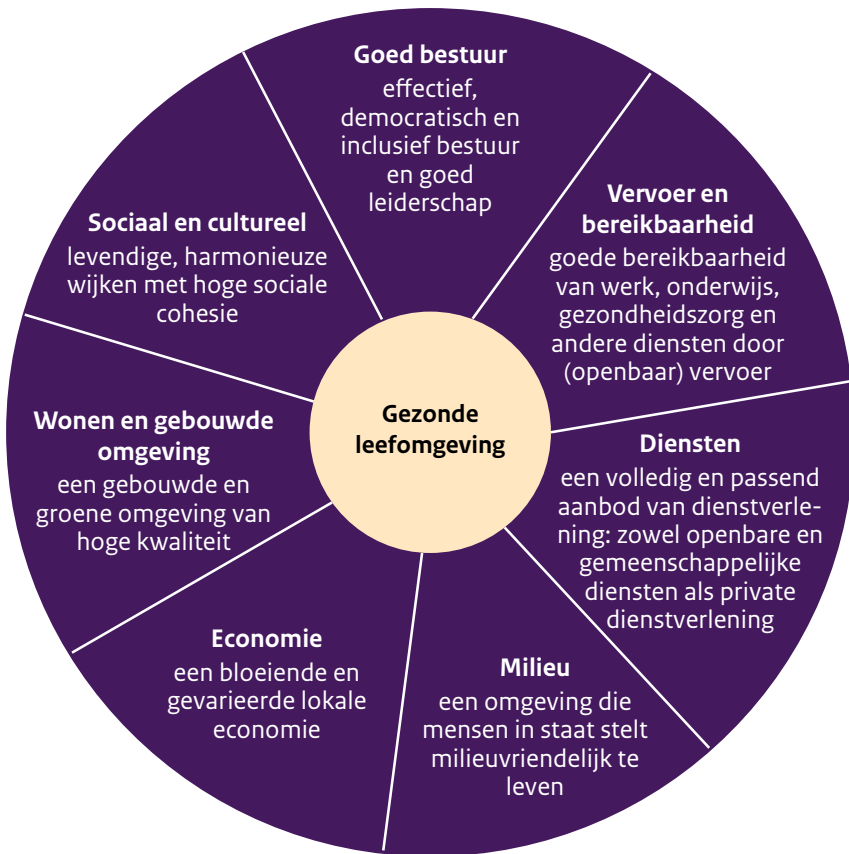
Gezonde leefomgeving

Goed bestuur
effectief, democratisch en inclusief bestuur en goed leiderschap

Vervoer en bereikbaarheid
goede bereikbaarheid van werk, onderwijs, gezondheidszorg en andere diensten door (openbaar) vervoer

Diensten
een volledig en passend aanbod van dienstverlening: zowel openbare en gemeenschappelijke diensten als private dienstverlening

Milieu
een omgeving die mensen in staat stelt milieuvriendelijk te leven

Economie
een bloeiende en gevarieerde lokale economie

Wonen en gebouwde omgeving
een gebouwde en groene omgeving van hoge kwaliteit

Sociaal en cultureel
levendige, harmonieuze wijken met hoge sociale cohesie